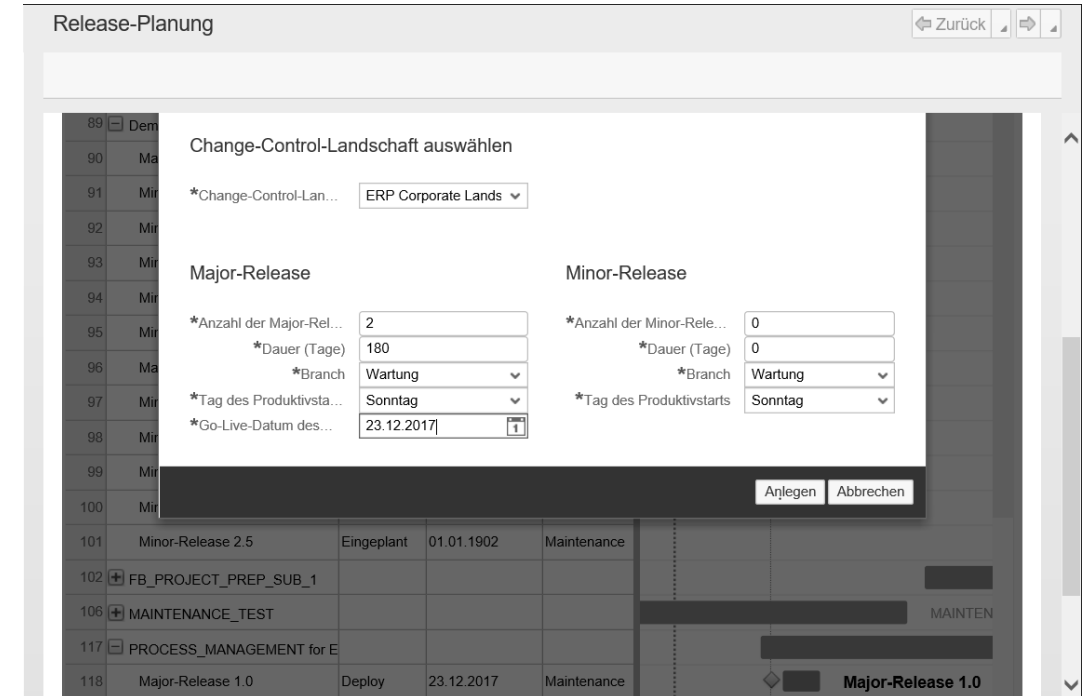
Release-Planung

Zurück

89 Dem
90 Ma
91 Mi
92 Mi
93 Mi
94 Mi
95 Mi
96 Ma
97 Mi
98 Mi
99 Mi
100 Mi

Change-Control-Landschaft auswählen

*Change-Control-Lan... ERP Corporate Lands

Major-Release

*Anzahl der Major-Rel... 2
*Dauer (Tage) 180
*Branch Wartung
*Tag des Produktivsta... Sonntag
*Go-Live-Datum des... 23.12.2017

Minor-Release

*Anzahl der Minor-Rele... 0
*Dauer (Tage) 0
*Branch Wartung
*Tag des Produktivstarts Sonntag

Anlegen Abbrechen

| | | | | |
|---|---|---|---|---|
| 101 | Minor-Release 2.5 | Eingeplant | 01.01.1902 | Maintenance |
| 102 | FB_PROJECT_PREP_SUB_1 | | | |
| 106 | MAINTENANCE_TEST | | | |
| 117 | PROCESS_MANAGEMENT for E | | | |
| 118 | Major-Release 1.0 | Deploy | 23.12.2017 | Maintenance |

MAINTEN
Major-Release 1.0